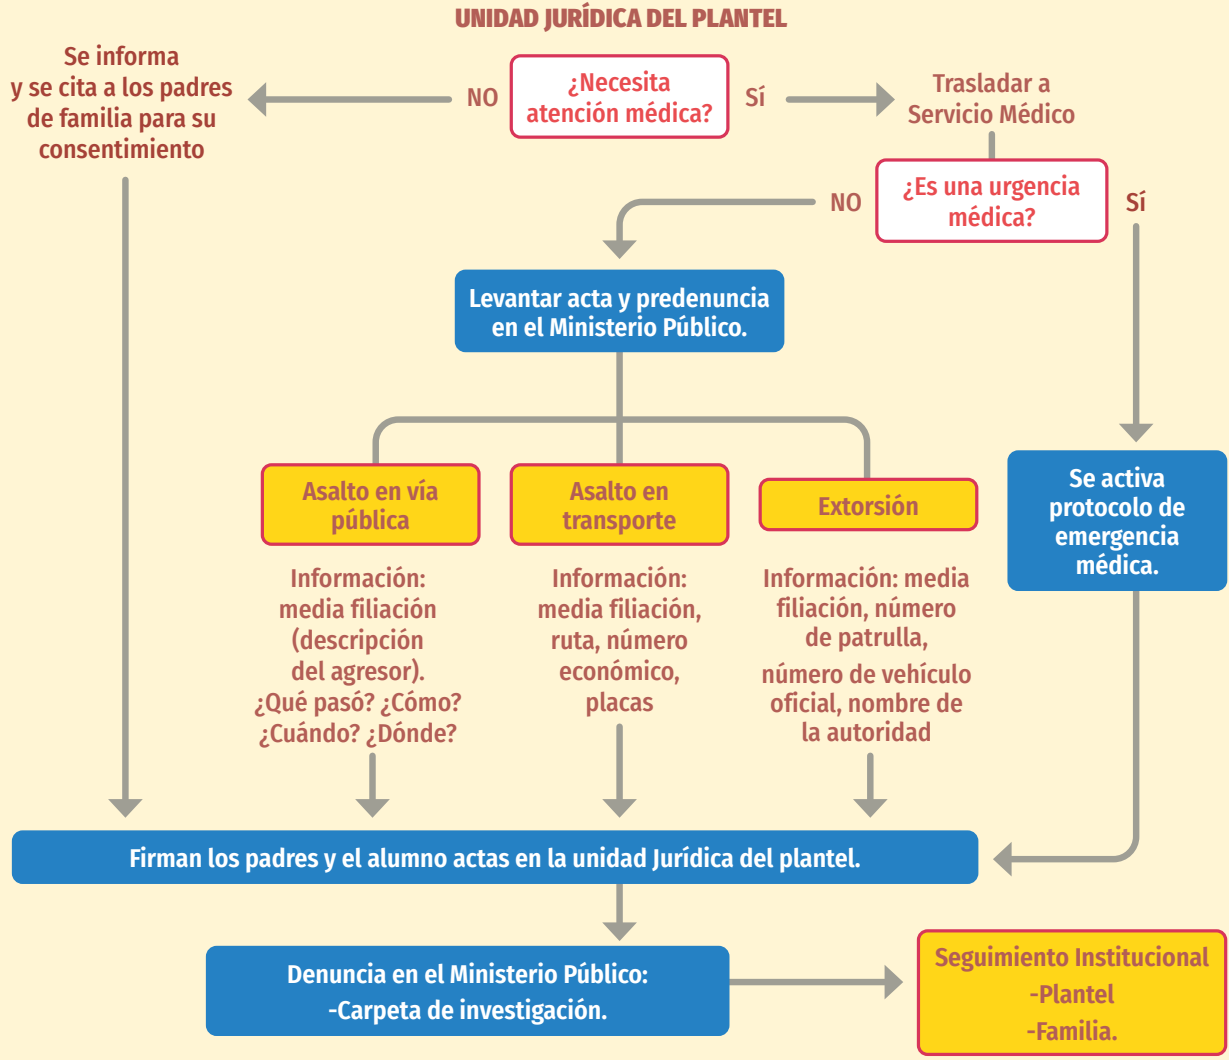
UNIDAD JURÍDICA DEL PLANTEL

Se informa y se cita a los padres de familia para su consentimiento

NO

¿Necesita atención médica?

SÍ

Trasladar a Servicio Médico

NO

¿Es una urgencia médica?

SÍ

Levantar acta y predenuncia en el Ministerio Público.

Asalto en vía pública

Información: media filiación (descripción del agresor). ¿Qué pasó? ¿Cómo? ¿Cuándo? ¿Dónde?

Asalto en transporte

Información: media filiación, ruta, número económico, placas

Extorsión

Información: media filiación, número de patrulla, número de vehículo oficial, nombre de la autoridad

Se activa protocolo de emergencia médica.

Firman los padres y el alumno actas en la unidad Jurídica del plantel.

Denuncia en el Ministerio Público:
-Carpeta de investigación.

Seguimiento Institucional
-Plantel
-Familia.